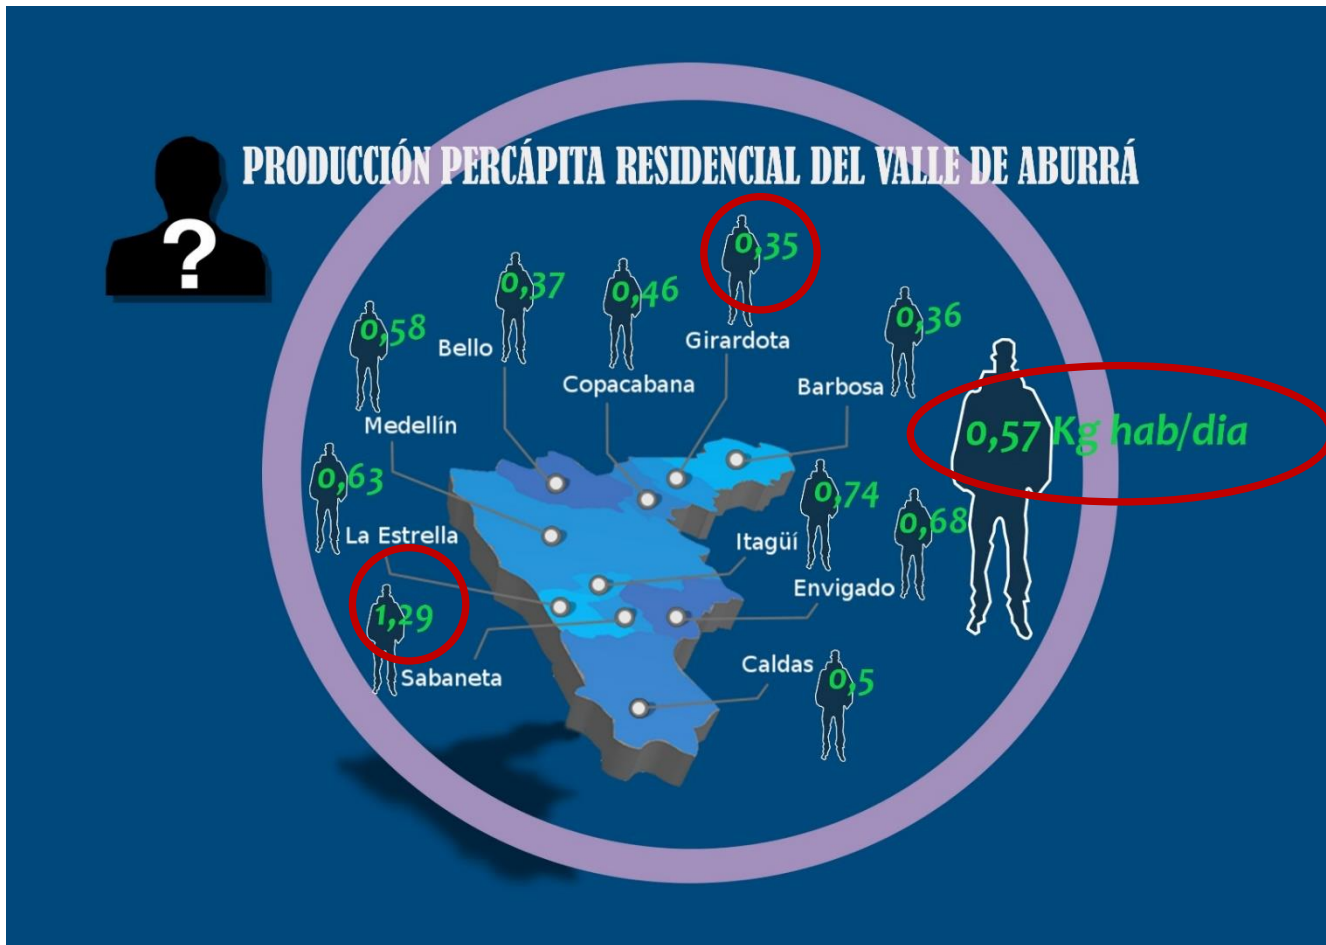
?

PRODUCCIÓN PERCÁPITA RESIDENCIAL DEL VALLE DE ABURRÁ

0,37
Bello

0,46
Copacabana

0,35
Girardota

0,58
Medellín

0,36
Barbosa

0,57 Kg hab/dia

0,63
La Estrella

0,74
Itagüí

0,68
Envigado

1,29
Sabaneta

Caldas
0,5